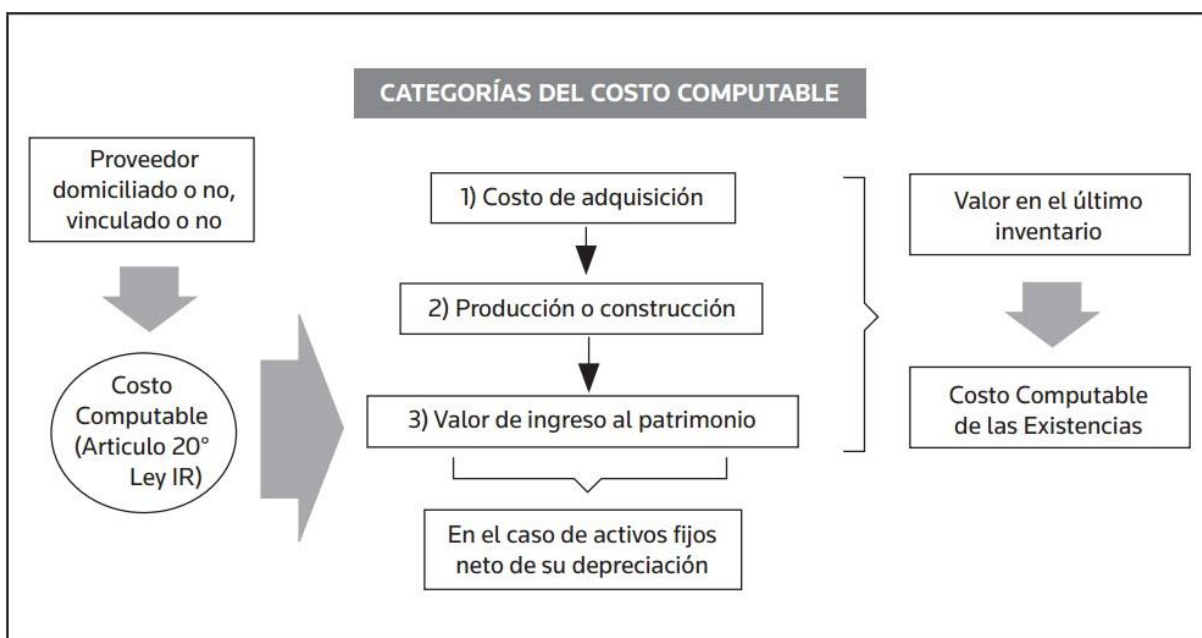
CATEGORÍAS DEL COSTO COMPUTABLE

Proveedor domiciliado o no, vinculado o no

Costo Computable (Articulo 20° Ley IR)

1) Costo de adquisición

2) Producción o construcción

3) Valor de ingreso al patrimonio

En el caso de activos fijos neto de su depreciación

Valor en el último inventario

Costo Computable de las Existencias